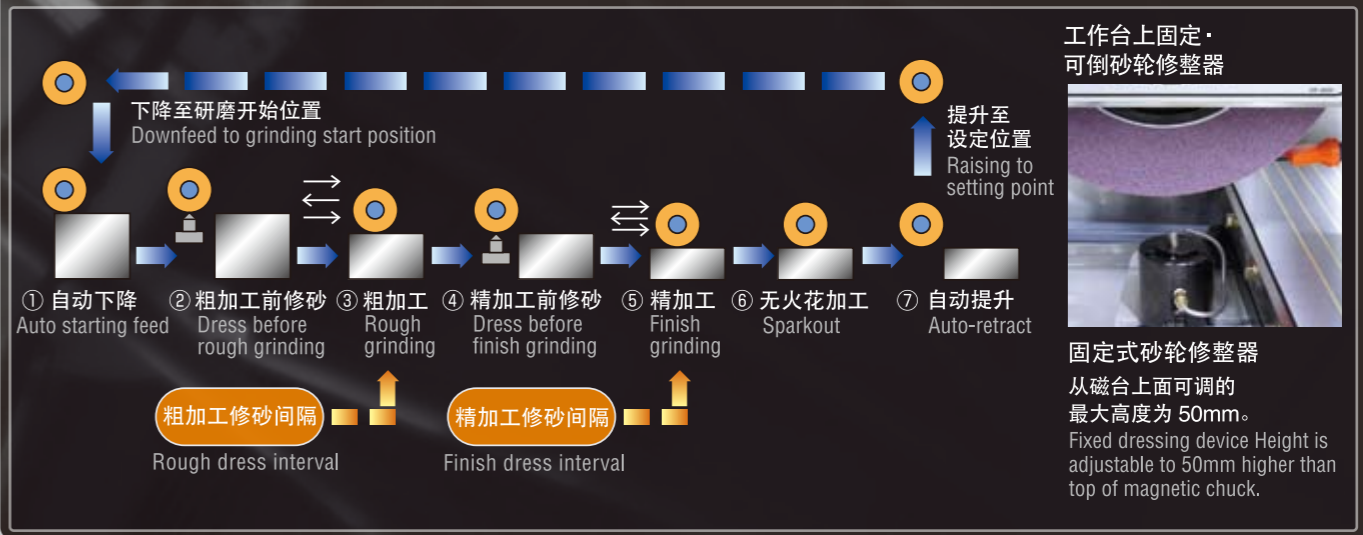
下降至研磨开始位置
Downfeed to grinding start position

提升至
设定位置
Raising to
setting point

① 自动下降
Auto starting feed

② 粗加工前修砂
Dress before rough grinding

③ 粗加工
Rough grinding

④ 精加工前修砂
Dress before finish grinding

⑤ 精加工
Finish grinding

⑥ 无火花加工
Sparkout

⑦ 自动提升
Auto-retract

粗加工修砂间隔
Rough dress interval

精加工修砂间隔
Finish dress interval

工作台上固定·
可倒砂轮修整器

固定式砂轮修整器
从磁台上面可调的
最大高度为 50mm。
Fixed dressing device Height is adjustable to 50mm higher than top of magnetic chuck.